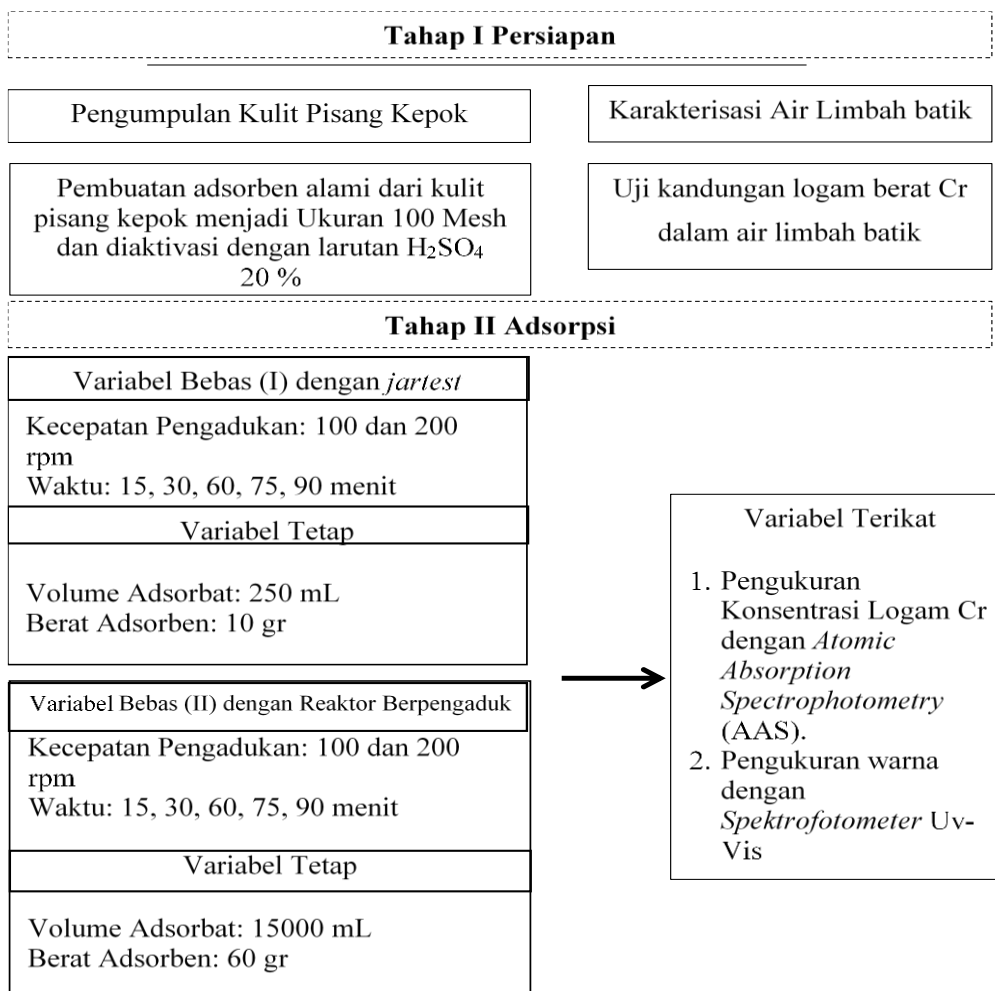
Tahap I Persiapan

Pengumpulan Kulit Pisang Kepok

Karakterisasi Air Limbah batik

Pembuatan adsorben alami dari kulit pisang kepok menjadi Ukuran 100 Mesh dan diaktivasi dengan larutan $H_2SO_4$ 20 %

Uji kandungan logam berat Cr dalam air limbah batik

Tahap II Adsorpsi

Variabel Bebas (I) dengan jartest

Kecepatan Pengadukan: 100 dan 200 rpm
Waktu: 15, 30, 60, 75, 90 menit

Variabel Tetap

Volume Adsorbat: 250 mL
Berat Adsorben: 10 gr

Variabel Bebas (II) dengan Reaktor Berpengaduk

Kecepatan Pengadukan: 100 dan 200 rpm
Waktu: 15, 30, 60, 75, 90 menit

Variabel Tetap

Volume Adsorbat: 15000 mL
Berat Adsorben: 60 gr

Variabel Terikat

1. Pengukuran Konsentrasi Logam Cr dengan Atomic Absorption Spectrophotometry (AAS).
2. Pengukuran warna dengan Spektrofotometer Uv-Vis